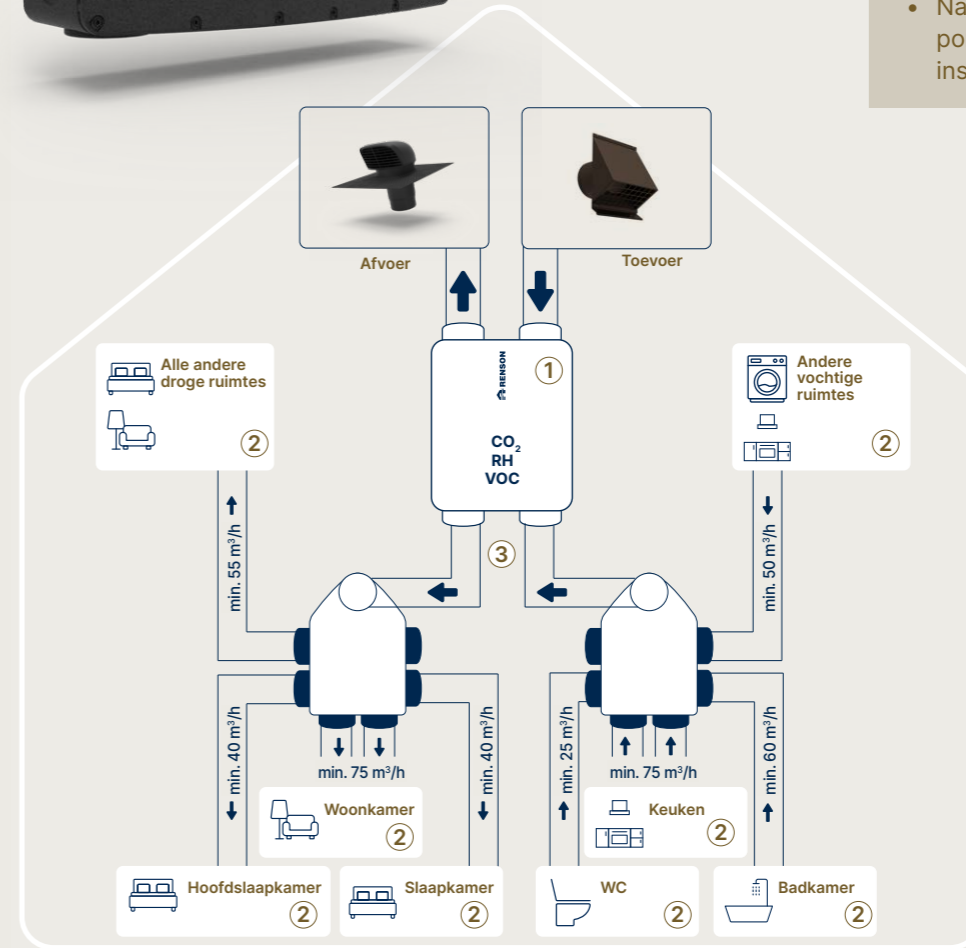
• Na
po
ins

Afvoer

Toevoer

RENSON

①

$CO_2$
RH
VOC

Alle andere droge ruimtes

②

Andere vochtige ruimtes

②

min. 55 m³/h

③

min. 50 m³/h

min. 40 m³/h

min. 75 m³/h

min. 40 m³/h

min. 25 m³/h

min. 75 m³/h

min. 60 m³/h

Woonkamer

②

Keuken

②

Hoofdslaapkamer

②

Slaapkamer

②

WC

②

Badkamer

②